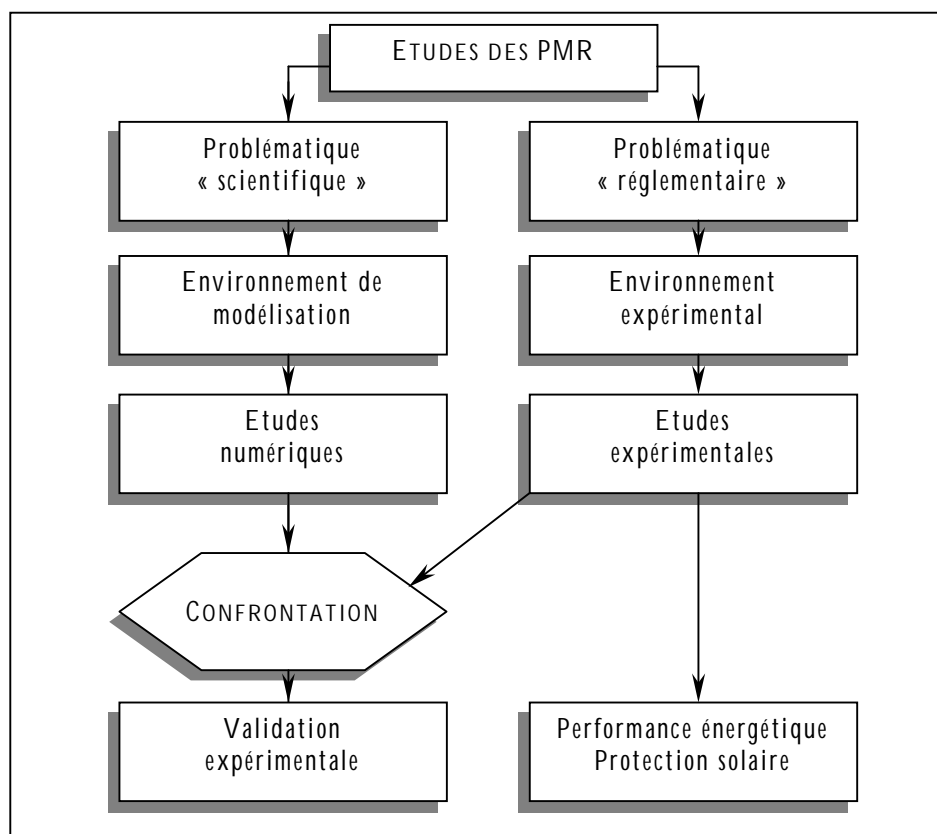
ETUDES DES PMR

Problématique « scientifique »

Problématique « réglementaire »

Environnement de modélisation

Environnement expérimental

Etudes numériques

Etudes expérimentales

CONFRONTATION

Validation expérimentale

Performance énergétique Protection solaire